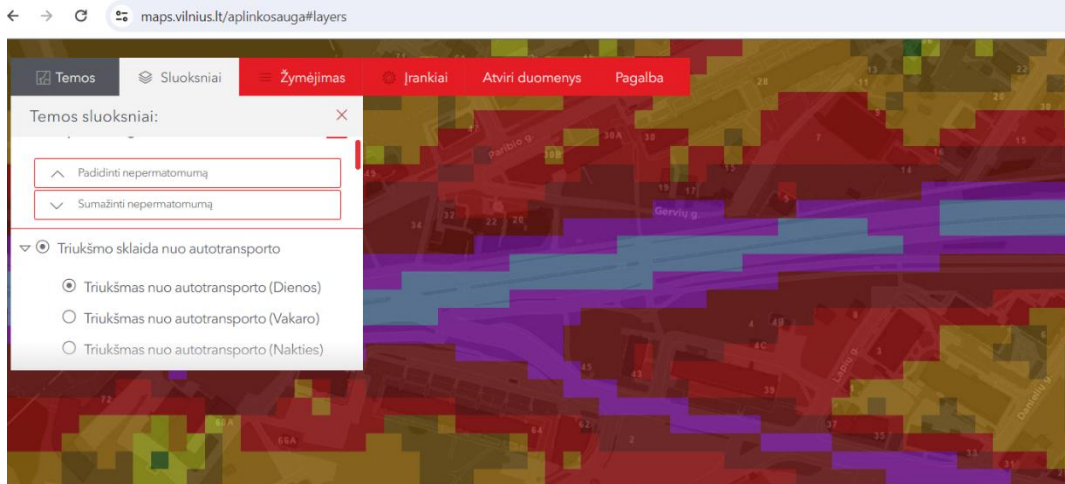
maps.vilnius.lt/aplinkosauga#layers

Temos
Sluoksniai
Žymėjimas
Įrankiai
Atviri duomenys
Pagalba

Temos sluoksniai:

Padidinti nepermatomumą
Sumažinti nepermatomumą

Triukšmo sklaida nuo autotransporto

Triukšmas nuo autotransporto (Dienos)
Triukšmas nuo autotransporto (Vakaro)
Triukšmas nuo autotransporto (Nakties)

Paribio g.
Gervių g.
Labių g.
Dariaus g.
30A
30
19
17
32
22
20
14
16
15
13
11
49
45
43
4C
39
72
64
66A
62
37
35
33
5
8
3
1
2
4
6
7
9
12
18
21
23
24
26
28
31
34
36
38
40
41
42
44
46
47
48
50
52
54
56
58
60